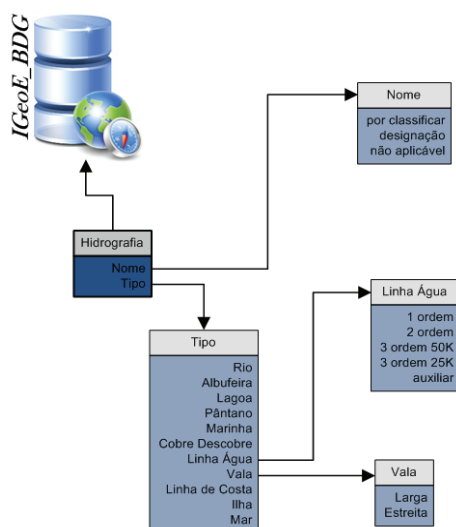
IGeoE_BDG

Nome
por classificar
designação
não aplicável

Hidrografia
Nome
Tipo

Linha Água
1 ordem
2 ordem
3 ordem 50K
3 ordem 25K
auxiliar

Tipo
Rio
Albufeira
Lagoa
Pântano
Marinha
Cobre Descobre
Linha Água
Vala
Linha de Costa
Ilha
Mar

Vala
Larga
Estreita